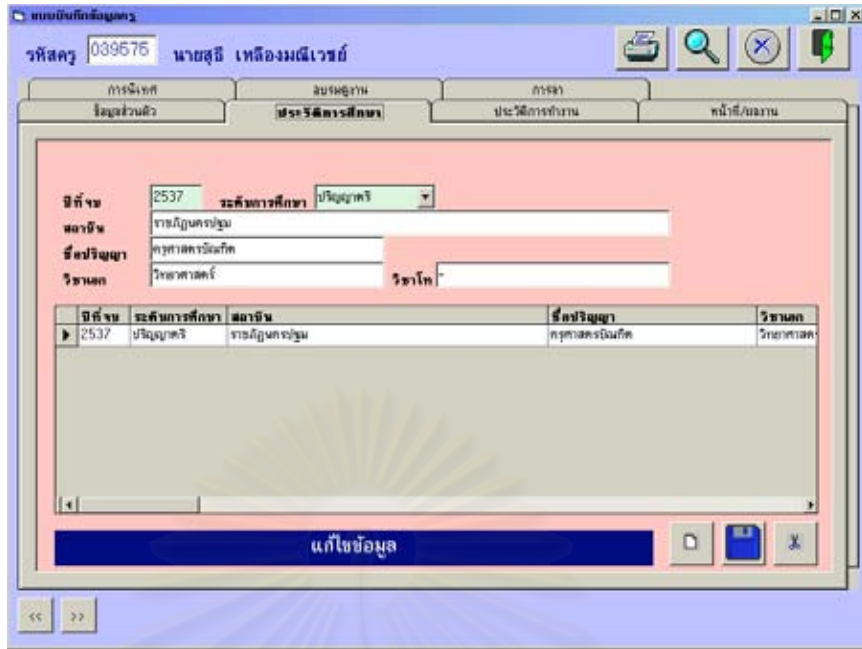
แบบบันทึกข้อมูลครู

รหัสครู 039575 นายสุธี เหลืองมณีเวชย์

การนิเทศ | อบรมดูงาน | การลา

ข้อมูลส่วนตัว | ประวัติการศึกษา | ประวัติการทำงาน | หน้าที่/ผลงาน

ปีที่จบ 2537 ระดับการศึกษา ปริญญาตรี

สถาบัน ราชภัฏนครปฐม

ชื่อปริญญา ครุศาสตรบัณฑิต

วิชาเอก วิทยาศาสตร์ วิชาโท "

| ปีที่จบ | ระดับการศึกษา | สถาบัน | ชื่อปริญญา | วิชาเอก |
|---|---|---|---|---|
| 2537 | ปริญญาตรี | ราชภัฏนครปฐม | ครุศาสตรบัณฑิต | วิทยาศาสต |

แก้ไขข้อมูล

<< >>